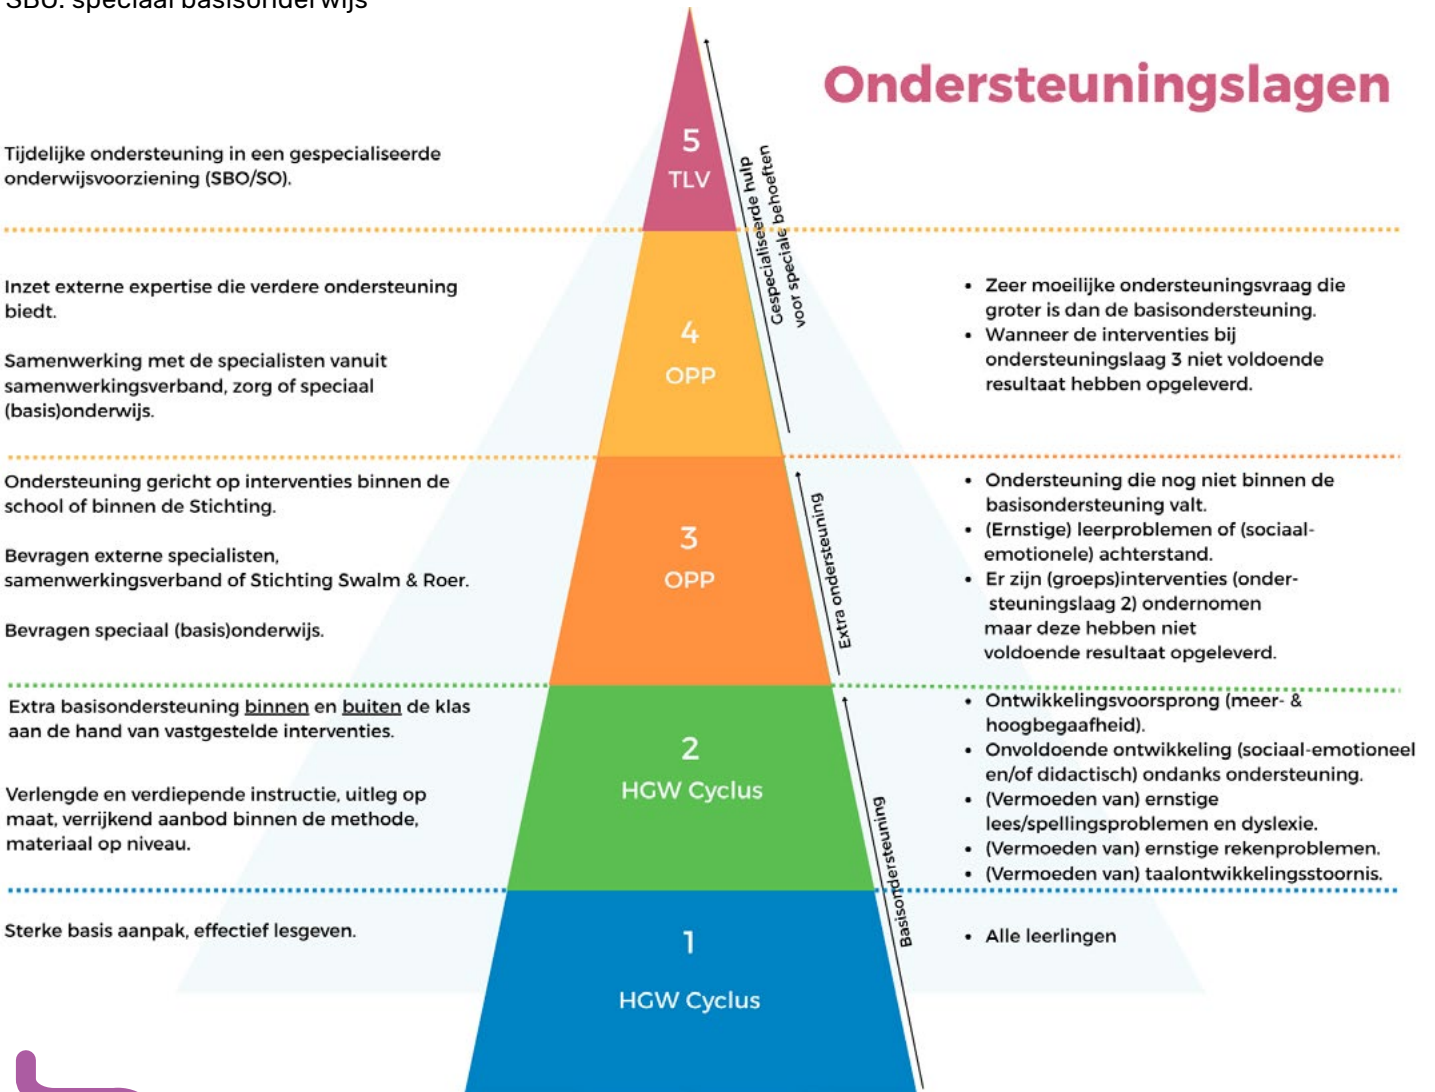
SBO: speciaal basisonderwijs

Ondersteuningslagen

Tijdelijke ondersteuning in een gespecialiseerde onderwijsvoorziening (SBO/SO).

5
TLV

Gespecialiseerde hulp voor speciale behoeften

Inzet externe expertise die verdere ondersteuning biedt.

Samenwerking met de specialisten vanuit samenwerkingsverband, zorg of speciaal (basis)onderwijs.

4
OPP

• Zeer moeilijke ondersteuningsvraag die groter is dan de basisondersteuning.
• Wanneer de interventies bij ondersteuningslaag 3 niet voldoende resultaat hebben opgeleverd.

Ondersteuning gericht op interventies binnen de school of binnen de Stichting.

Bevragen externe specialisten, samenwerkingsverband of Stichting Swalm & Roer.

Bevragen speciaal (basis)onderwijs.

3
OPP

Extra ondersteuning

• Ondersteuning die nog niet binnen de basisondersteuning valt.
• (Ernstige) leerproblemen of (sociaal-emotionele) achterstand.
• Er zijn (groeps)interventies (ondersteuningslaag 2) ondernomen maar deze hebben niet voldoende resultaat opgeleverd.

Extra basisondersteuning binnen en buiten de klas aan de hand van vastgestelde interventies.

Verlengde en verdiepende instructie, uitleg op maat, verrijkend aanbod binnen de methode, materiaal op niveau.

2
HGW Cyclus

Basisondersteuning

• Ontwikkelingsvoorsprong (meer- & hoogbegaafheid).
• Onvoldoende ontwikkeling (sociaal-emotioneel en/of didactisch) ondanks ondersteuning.
• (Vermoeden van) ernstige lees/spellingsproblemen en dyslexie.
• (Vermoeden van) ernstige rekenproblemen.
• (Vermoeden van) taalontwikkelingsstoornis.

Sterke basis aanpak, effectief lesgeven.

1
HGW Cyclus

• Alle leerlingen